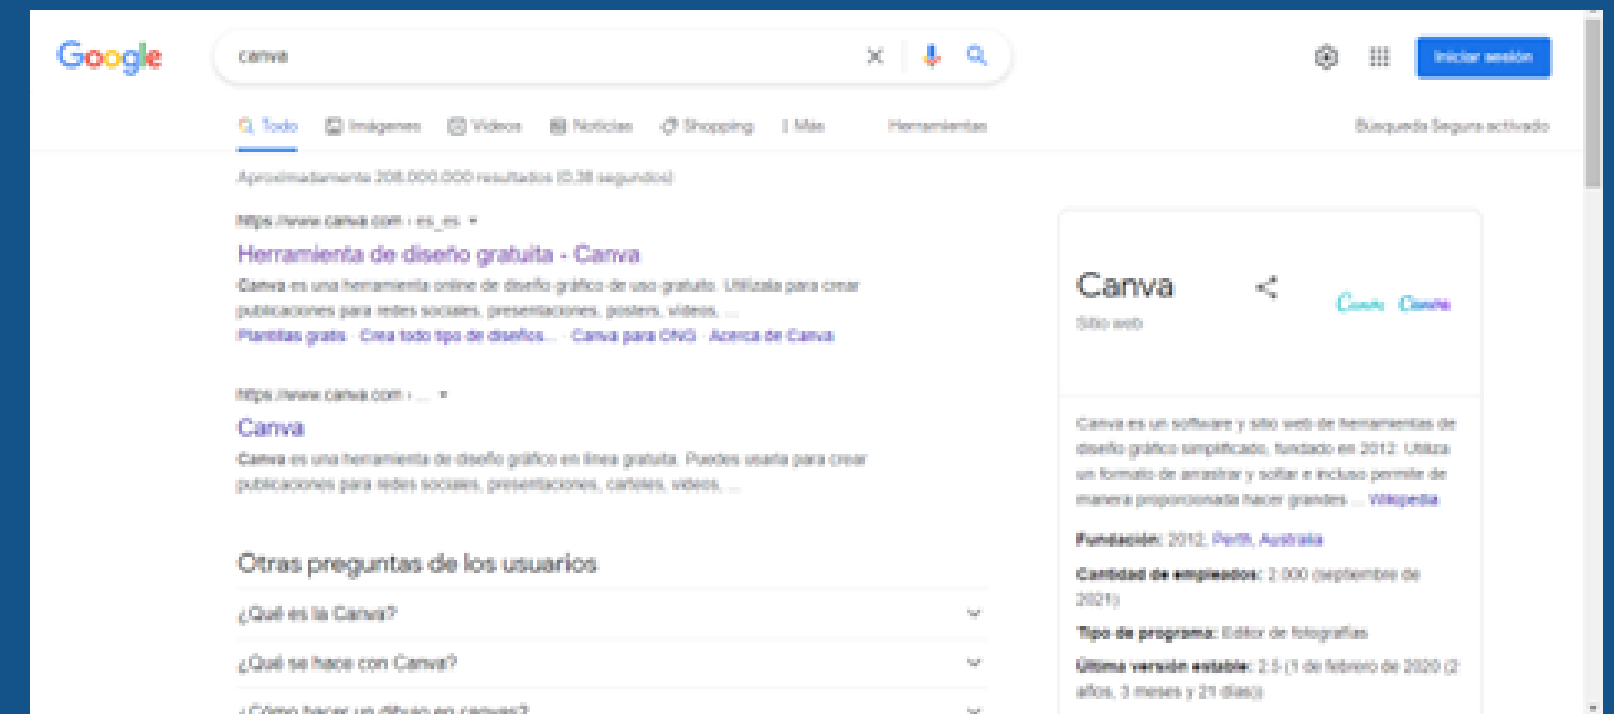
Google

canva

Iniciar sesión

Todo Imágenes Videos Noticias Shopping Más Herramientas

Búsqueda Segura activado

Aproximadamente 208.000.000 resultados (0,38 segundos)

https://www.canva.com › es_es

Herramienta de diseño gratuita - Canva

Canva es una herramienta online de diseño gráfico de uso gratuito. Utilízala para crear publicaciones para redes sociales, presentaciones, posters, videos, ...

Plantillas gratis · Crea todo tipo de diseños... · Canva para ONG · Acerca de Canva

https://www.canva.com › ...

Canva

Canva es una herramienta de diseño gráfico en línea gratuita. Puedes usarla para crear publicaciones para redes sociales, presentaciones, carteles, videos, ...

Otras preguntas de los usuarios

¿Qué es la Canva?

¿Qué se hace con Canva?

¿Cómo hacer un dibujo en canvas?

Canva

Sitio web

Canva Canva

Canva es un software y sitio web de herramientas de diseño gráfico simplificado, fundado en 2012. Utiliza un formato de arrastrar y soltar e incluso permite de manera proporcionada hacer grandes ... Wikipedia

Fundación: 2012, Perth, Australia

Cantidad de empleados: 2.000 (septiembre de 2021)

Tipo de programa: Editor de fotografías

Última versión estable: 2.5 (1 de febrero de 2020 (2 años, 3 meses y 21 días))